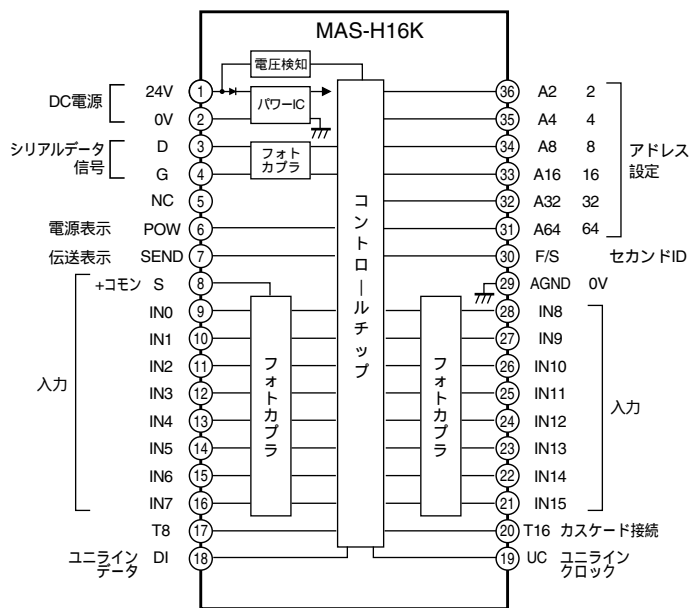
MAS-H16K

電圧検知

パワーIC

フォト カプラ

コントロールチップ

フォトカプラ

フォトカプラ

DC電源 24V 1
0V 2
シリアルデータ信号 D 3
G 4
NC 5
電源表示 POW 6
伝送表示 SEND 7
+コモン S 8
入力
IN0 9
IN1 10
IN2 11
IN3 12
IN4 13
IN5 14
IN6 15
IN7 16
T8 17
ユニライン データ DI 18

36 A2 2
35 A4 4
34 A8 8
33 A16 16
32 A32 32
31 A64 64
アドレス設定
30 F/S セカンドID
29 AGND 0V
28 IN8
27 IN9
26 IN10
25 IN11
24 IN12
23 IN13
22 IN14
21 IN15
入力
20 T16 カスケード接続
19 UC ユニライン クロック